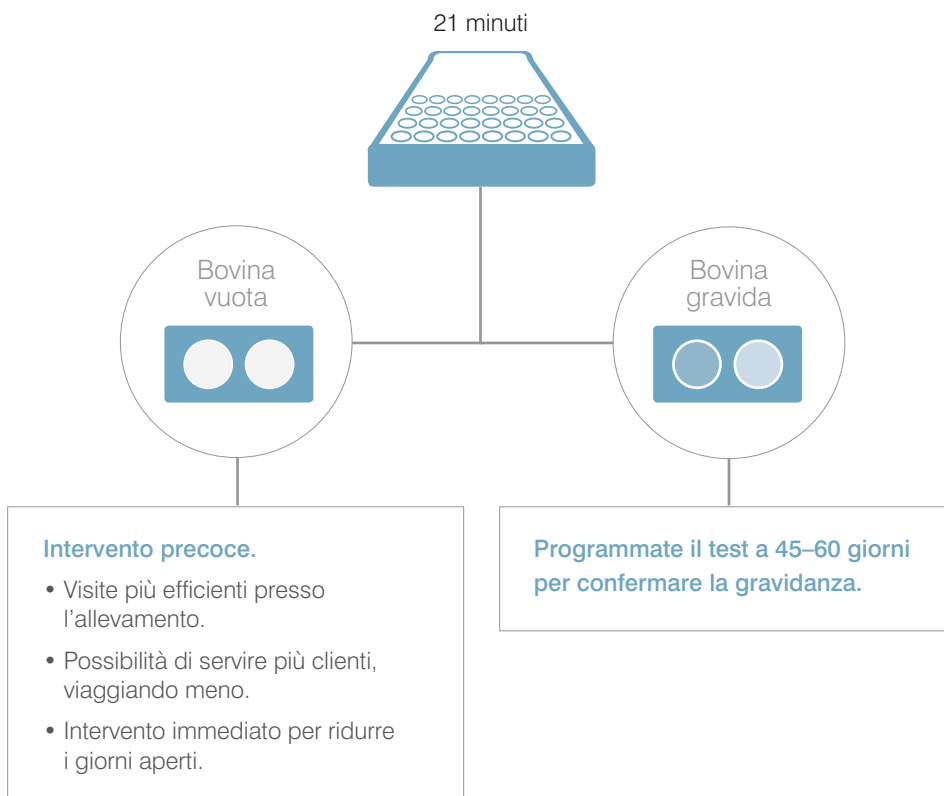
21 minuti

Bovina vuota

Bovina gravida

Intervento precoce.

• Visite più efficienti presso l’allevamento.

• Possibilità di servire più clienti, viaggiando meno.

• Intervento immediato per ridurre i giorni aperti.

Programmate il test a 45–60 giorni per confermare la gravidanza.